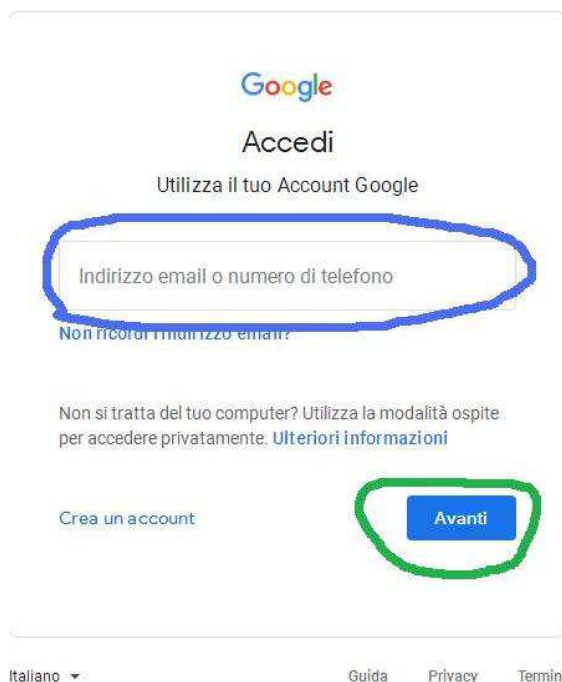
Google

Accedi

Utilizza il tuo Account Google

Indirizzo email o numero di telefono

Non ricordi l'indirizzo email?

Non si tratta del tuo computer? Utilizza la modalità ospite per accedere privatamente. Ulteriori informazioni

Crea un account

Avanti

Italiano ▾

Guida Privacy Termin